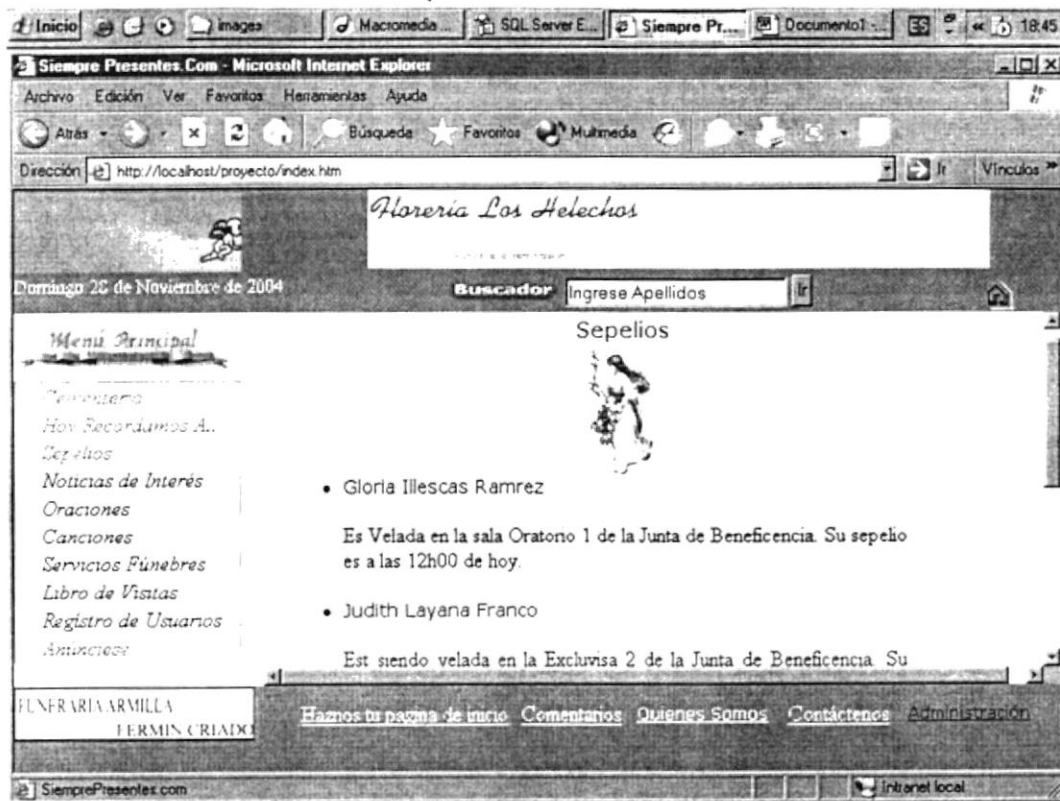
Inicio | images | Macromedia ... | SQL Server E... | Siempre Pr... | Documento1 ... | ES | 18:45

Siempre Presentes.Com - Microsoft Internet Explorer

Archivo Edición Ver Favoritos Herramientas Ayuda

Atrás Búsqueda Favoritos Multimedia

Dirección http://localhost/proyecto/index.htm Ir Vínculos

Floreria Los Helechos

Domingo 28 de Noviembre de 2004

Buscador Ingrese Apellidos Ir

Menú Principal

Cementerio
Hoy Recordamos A...
Sepelios
Noticias de Interés
Oraciones
Canciones
Servicios Fúnebres
Libro de Visitas
Registro de Usuarios
Anuncios

Sepelios

• Gloria Illescas Ramrez

Es Velada en la sala Oratorio 1 de la Junta de Beneficencia. Su sepelio es a las 12h00 de hoy.

• Judith Layana Franco

Est siendo velada en la Exclusiva 2 de la Junta de Beneficencia. Su

FUNERARIA ARMILLA
FERMIN CRIADO

Haznos tu pagina de inicio Comentarios Quienes Somos Contáctenos Administración

SiemprePresentes.com

Intranet local